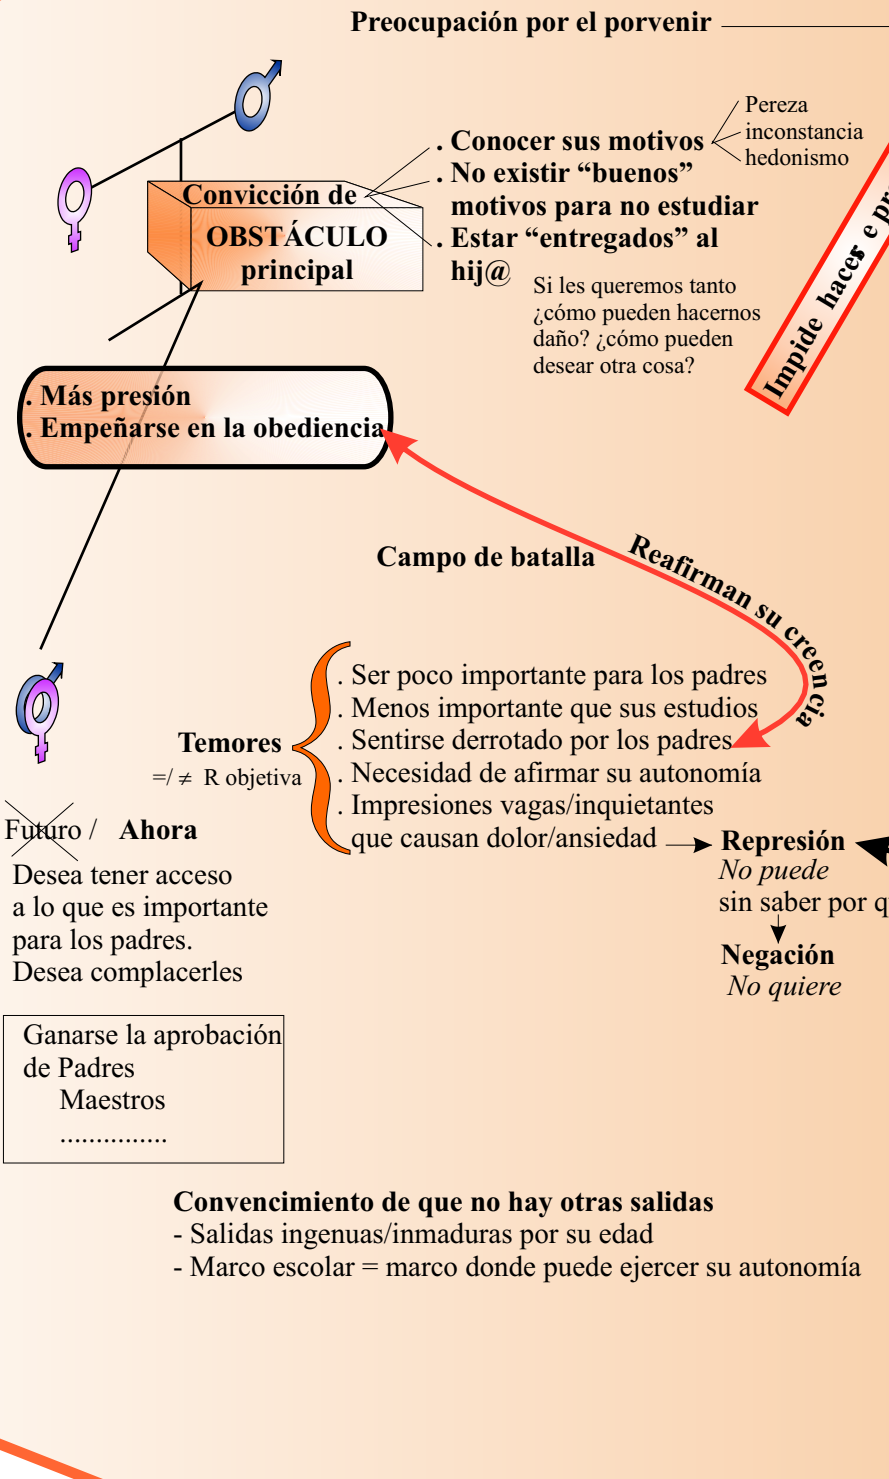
Preocupación por el porvenir

Convicción de OBSTÁCULO principal

. Conocer sus motivos
. No existir "buenos" motivos para no estudiar
. Estar "entregados" al hij@

Pereza
inconstancia
hedonismo

Si les queremos tanto ¿cómo pueden hacernos daño? ¿cómo pueden desear otra cosa?

Impide hacer e pr

. Más presión
. Empeñarse en la obediencia

Campo de batalla

Reafirman su creencia

Temores
=/ ≠ R objetiva

. Ser poco importante para los padres
. Menos importante que sus estudios
. Sentirse derrotado por los padres
. Necesidad de afirmar su autonomía
. Impresiones vagas/inquietantes que causan dolor/ansiedad

Represión
No puede
sin saber por q

Negación
No quiere

Futuro / Ahora

Desea tener acceso a lo que es importante para los padres.
Desea complacerles

Ganarse la aprobación de Padres
Maestros
...............

Convencimiento de que no hay otras salidas
- Salidas ingenuas/inmaduras por su edad
- Marco escolar = marco donde puede ejercer su autonomía